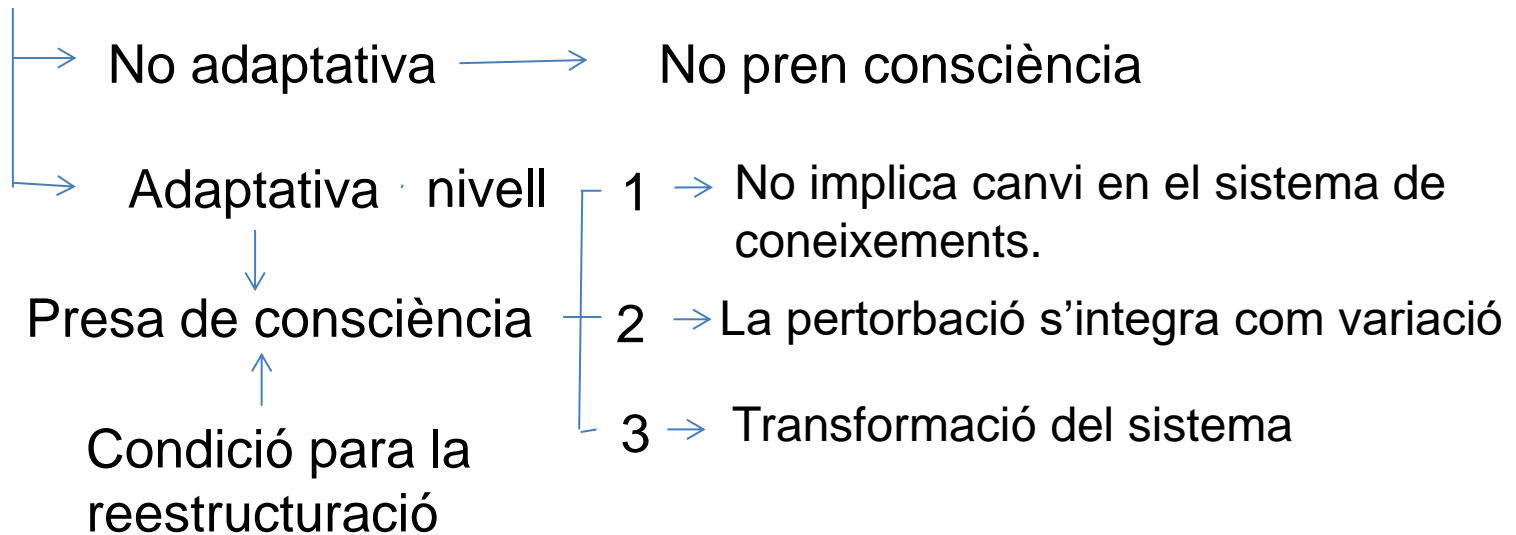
No adaptativa

No pren consciència

Adaptativa nivell

Presa de consciència

Condició para la reestructuració

1 No implica canvi en el sistema de coneixements.

2 La pertorbació s'integra com variació

3 Transformació del sistema